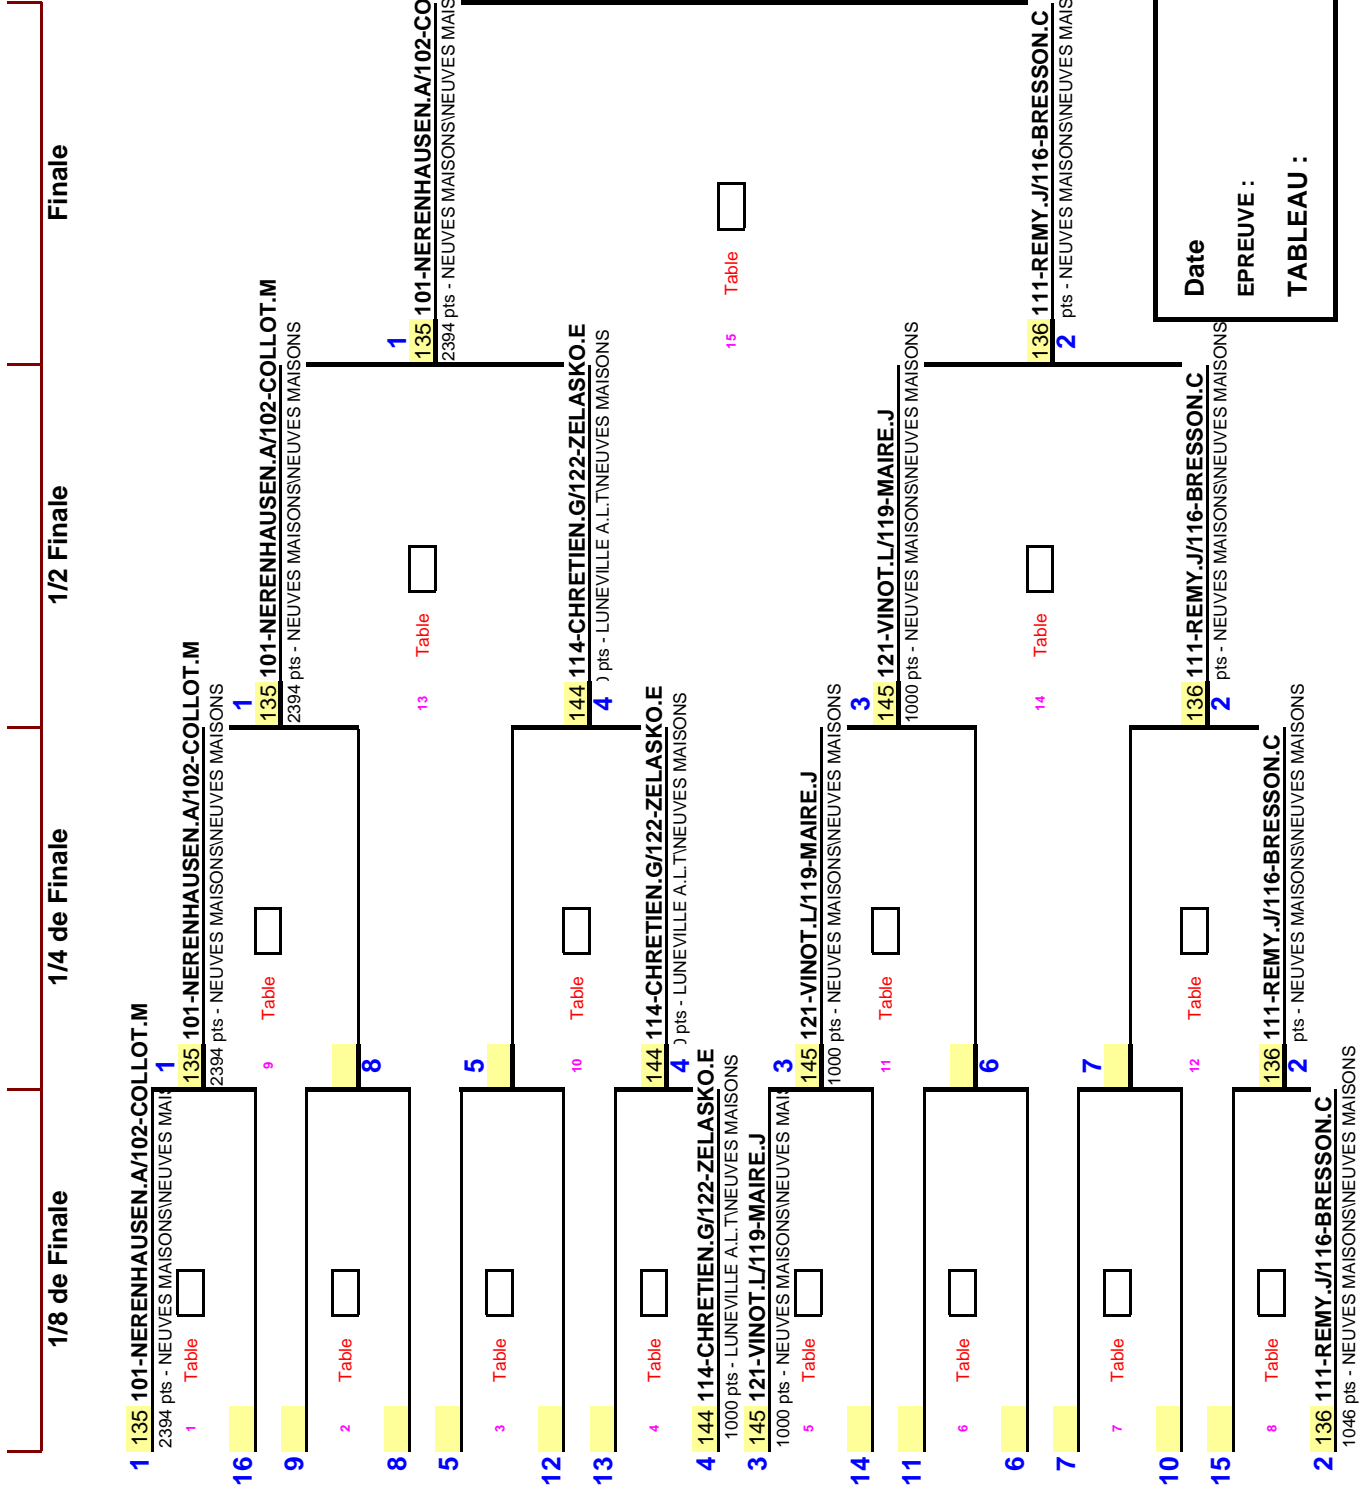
1/8 de Finale

1/4 de Finale

1/2 Finale

Finale

1 135 101-NERENHAUSEN.A/102-COLLOT.M
2394 pts - NEUVES MAISONS\NEUVES MAI
1 Table

16

9 2 Table

8

5 3 Table

12

13 4 Table

4 144 114-CHRETIEN.G/122-ZELASKO.E
1000 pts - LUNEVILLE A.L.T\NEUVES MAISONS

3 145 121-VINOT.L/119-MAIRE.J
1000 pts - NEUVES MAISONS\NEUVES MAI
5 Table

14

11 6 Table

6

7 7 Table

10

15 8 Table

2 136 111-REMY.J/116-BRESSON.C
1046 pts - NEUVES MAISONS\NEUVES MAISONS

1 135 101-NERENHAUSEN.A/102-COLLOT.M
2394 pts - NEUVES MAISONS\NEUVES MAISONS
9 Table

8

5

10 Table

4 144 114-CHRETIEN.G/122-ZELASKO.E
) pts - LUNEVILLE A.L.T\NEUVES MAISONS

3 145 121-VINOT.L/119-MAIRE.J
1000 pts - NEUVES MAISONS\NEUVES MAISONS
11 Table

6

7

12 Table

2 136 111-REMY.J/116-BRESSON.C
pts - NEUVES MAISONS\NEUVES MAISONS

1 135 101-NERENHAUSEN.A/102-COLLOT.M
2394 pts - NEUVES MAISONS\NEUVES MAISONS
13 Table

4 144 114-CHRETIEN.G/122-ZELASKO.E
) pts - LUNEVILLE A.L.T\NEUVES MAISONS

3 145 121-VINOT.L/119-MAIRE.J
1000 pts - NEUVES MAISONS\NEUVES MAISONS
14 Table

2 136 111-REMY.J/116-BRESSON.C
pts - NEUVES MAISONS\NEUVES MAISONS

1 135 101-NERENHAUSEN.A/102-CO
2394 pts - NEUVES MAISONS\NEUVES MAIS
15 Table

2 136 111-REMY.J/116-BRESSON.C
pts - NEUVES MAISONS\NEUVES MAIS

Date
EPREUVE :
TABLEAU :